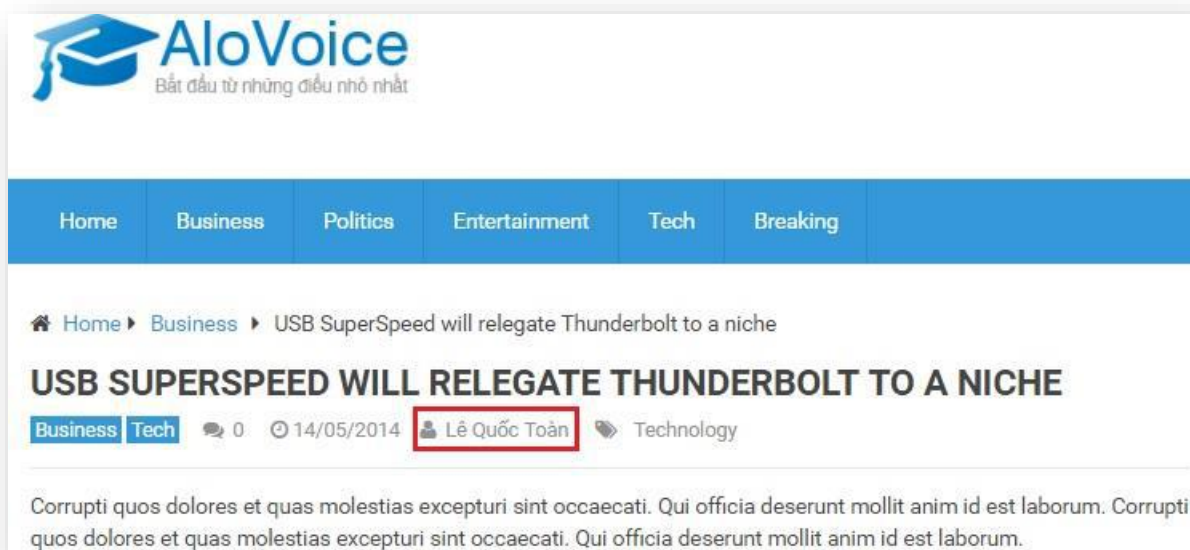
AloVoice
Bắt đầu từ những điều nhỏ nhất

Home Business Politics Entertainment Tech Breaking

Home ▸ Business ▸ USB SuperSpeed will relegate Thunderbolt to a niche

USB SUPERSPEED WILL RELEGATE THUNDERBOLT TO A NICHE

Business Tech 0 14/05/2014 Lê Quốc Toàn Technology

Corrupti quos dolores et quas molestias excepturi sint occaecati. Qui officia deserunt mollit anim id est laborum. Corrupti quos dolores et quas molestias excepturi sint occaecati. Qui officia deserunt mollit anim id est laborum.